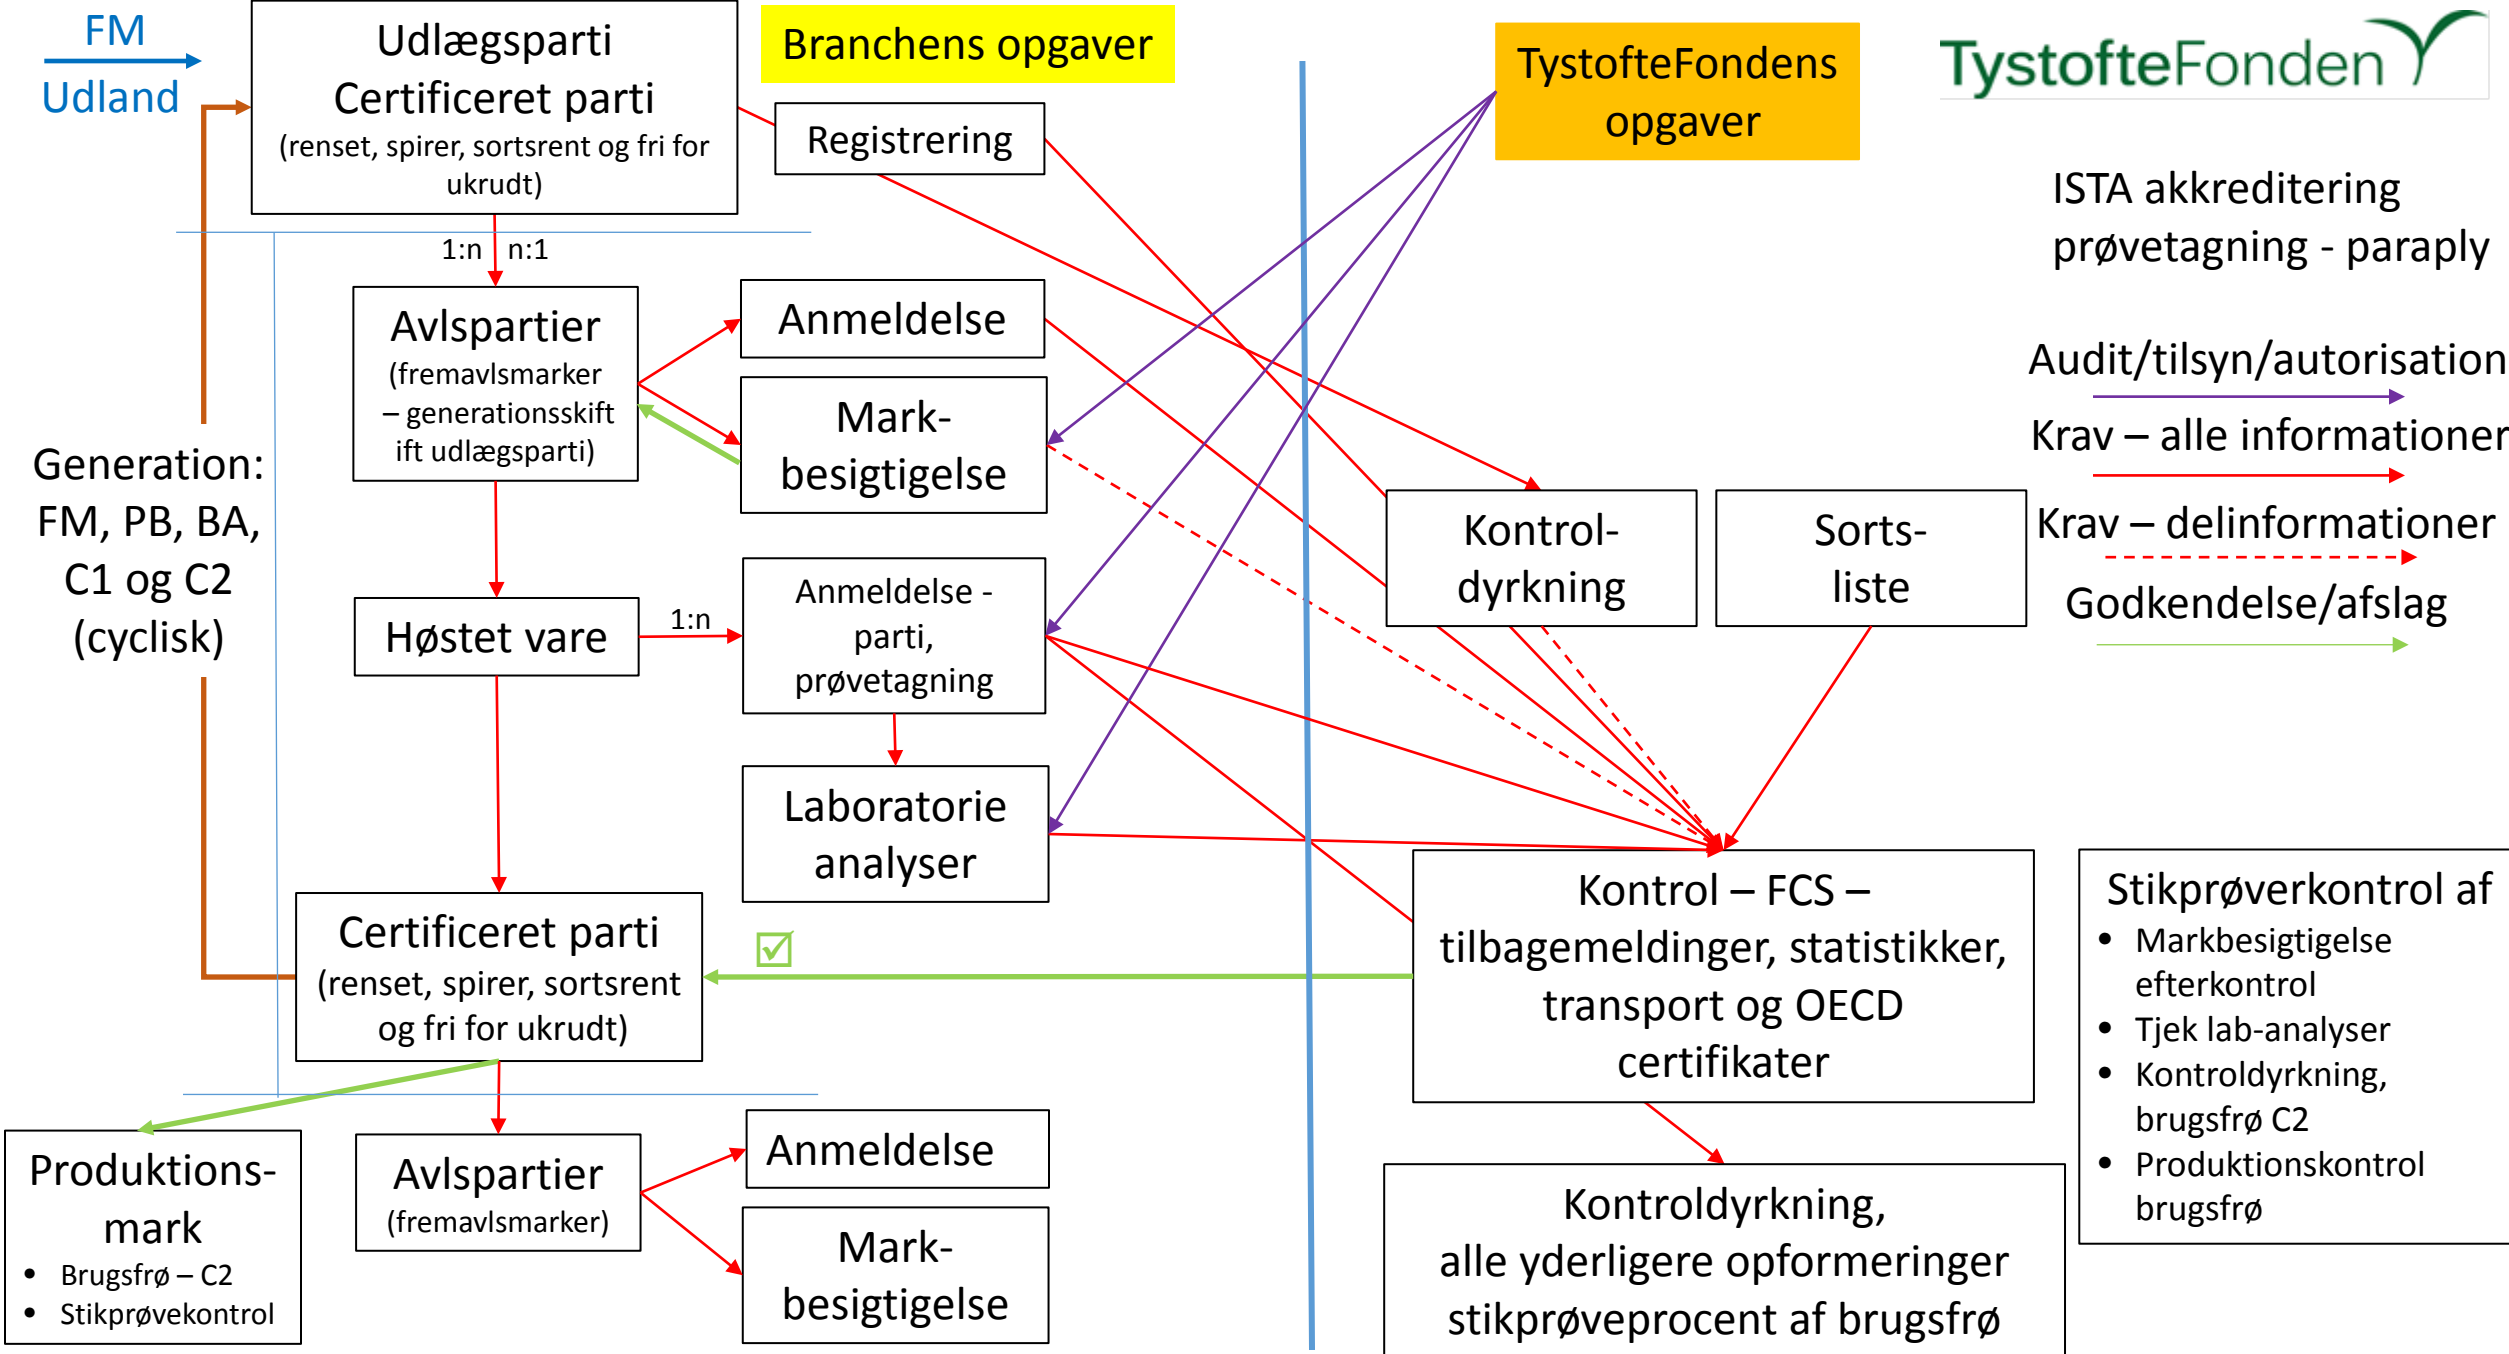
FM
Udland

Udlægsparti
Certificeret parti
(renset, spirer, sortsrent og fri for ukrudt)

Branchens opgave

TystofteFondens opgaver

TystofteFonden

Registrering

ISTA akkreditering
prøvetagning - paraply

1:n n:1

Avlspartier
(fremavlsmarker – generationsskift ift udlægsparti)

Anmeldelse

Mark-besigtigelse

Audit/tilsyn/autorisation

Krav – alle informationer

Krav – delinformationer

Godkendelse/afslag

Generation:
FM, PB, BA, C1 og C2
(cyclisk)

Kontrol-dyrkning

Sorts-liste

Høstet vare

1:n

Anmeldelse - parti, prøvetagning

Laboratorie analyser

Certificeret parti
(renset, spirer, sortsrent og fri for ukrudt)

Kontrol – FCS – tilbagemeldinger, statistikker, transport og OECD certifikater

Stikprøverkontrol af
• Markbesigtigelse efterkontrol
• Tjek lab-analyser
• Kontroldyrkning, brugsfrø C2
• Produktionskontrol brugsfrø

Produktions-mark
• Brugsfrø – C2
• Stikprøvekontrol

Avlspartier
(fremavlsmarker)

Anmeldelse

Mark-besigtigelse

Kontroldyrkning,
alle yderligere opformeringer
stikprøveprocent af brugsfrø